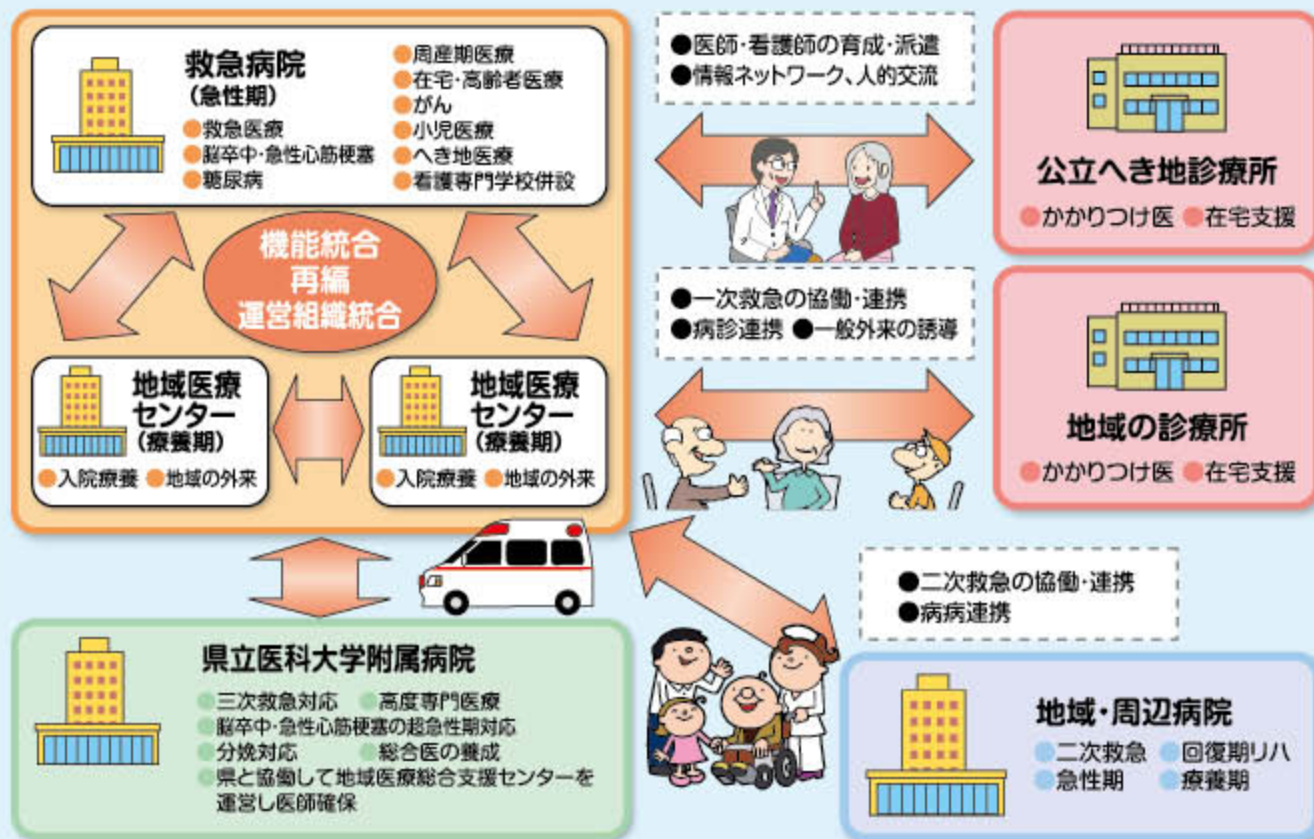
救急病院
（急性期）
救急医療
脳卒中・急性心筋梗塞
糖尿病
周産期医療
在宅・高齢者医療
がん
小児医療
へき地医療
看護専門学校併設

機能統合
再編
運営組織統合

地域医療センター
（療養期）
入院療養
地域の外来

地域医療センター
（療養期）
入院療養
地域の外来

●医師・看護師の育成・派遣
●情報ネットワーク、人的交流

公立へき地診療所
かかりつけ医
在宅支援

●一次救急の協働・連携
●病診連携
●一般外来の誘導

地域の診療所
かかりつけ医
在宅支援

●二次救急の協働・連携
●病病連携

県立医科大学附属病院
三次救急対応
高度専門医療
脳卒中・急性心筋梗塞の超急性期対応
分娩対応
総合医の養成
県と協働して地域医療総合支援センターを運営し医師確保

地域・周辺病院
二次救急
回復期リハ
急性期
療養期